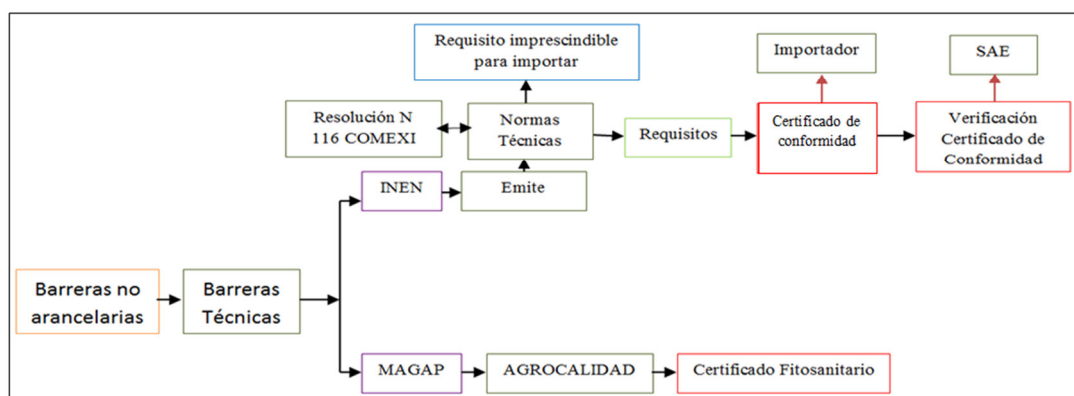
Requisito imprescindible para importar

Importador

SAE

Resolución N 116 COMEXI

Normas Técnicas

Requisitos

Certificado de conformidad

Verificación Certificado de Conformidad

INEN

Emite

Barreras no arancelarias

Barreras Técnicas

MAGAP

AGROCALIDAD

Certificado Fitosanitario